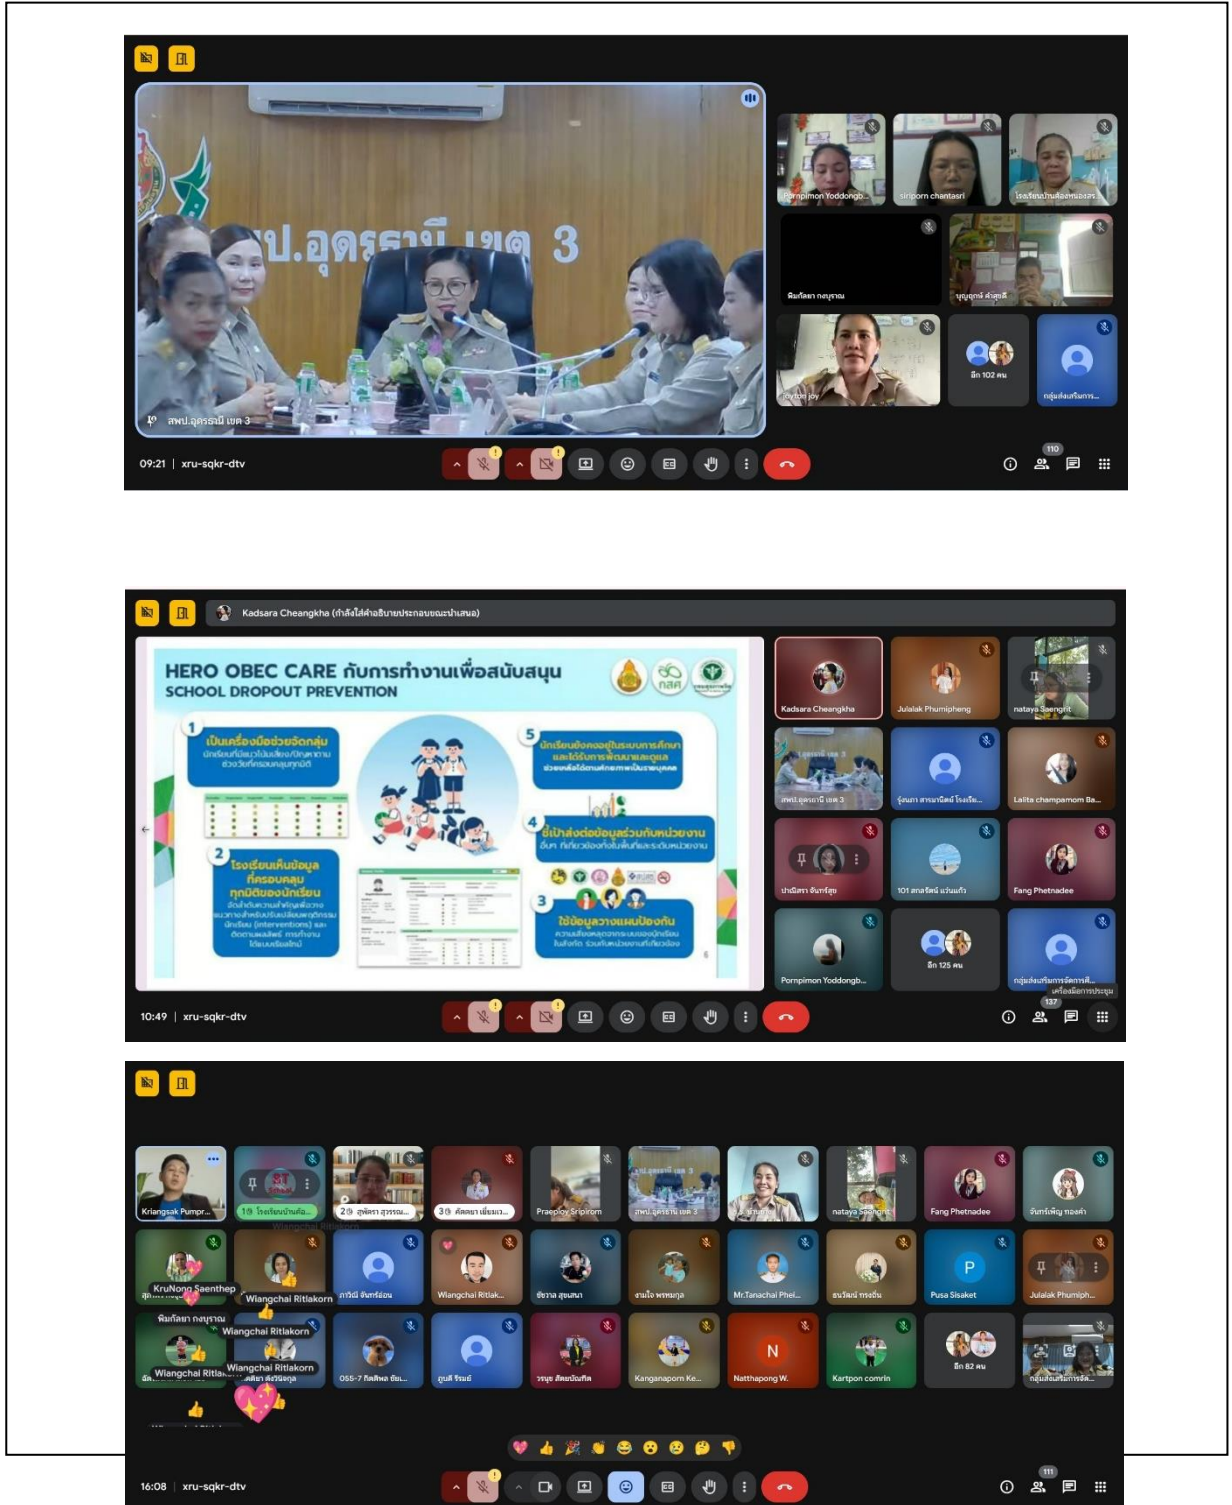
สพป.อุดรธานี เขต 3

Pornpimon Yoddongb...
siriporn chantasri
โรงเรียนบ้านห้องหนองสร...
พิมภัสรา กงบุราณ
บุญฤทธิ์ คำสุขดี
joyjoy joy
อีก 102 คน
กลุ่มส่งเสริมการ...

สพป.อุดรธานี เขต 3

09:21 | xru-sqkr-dtv

110

Kadsara Cheangkha (กำลังใส่คำอธิบายประกอบขณะนำเสนอ)

HERO OBEC CARE กับการทำงานเพื่อสนับสนุน
SCHOOL DROPOUT PREVENTION

1 เป็นเครื่องมือช่วยจัดกลุ่ม

2 โรงเรียนเห็นข้อมูลที่ครอบคลุมทุกมิติของนักเรียน

3 ใช้ข้อมูลวางแผนป้องกัน

4 ชี้เป้าส่งต่อข้อมูลร่วมกับหน่วยงาน

5 นักเรียนยังคงอยู่ในระบบการศึกษา และได้รับการพัฒนาและดูแล

Kadsara Cheangkha
Julalak Phumipheng
nataya Saengrit
สพป.อุดรธานี เขต 3
รุ่งนภา สามานิตย์ โรงเรีย...
Lalita champamom Ba...
ปานิสรา จันทร์สุข
101 ศกลรัตน์ แว่นแก้ว
Fang Phetnadee
Pornpimon Yoddongb...
อีก 125 คน
กลุ่มส่งเสริมการจัดการศึ...
เครื่องมือการประชุม

10:49 | xru-sqkr-dtv

137

Kriangsak Pumpr...
1 โรงเรียนบ้านค้อ...
2 สุพัตรา สุวรรณ...
3 ศัลดยา เนียมเว...
Praeploy Sripirom
สพป.อุดรธานี เขต 3
nataya Saengrit
Fang Phetnadee
จันทร์เพ็ญ ทองคำ
KruNong Saenthep
Wiangchai Ritlakorn
ภาวิณี จันทร์ซ้อน
Wiangchai Ritlak...
ชัยวาล สุขเกษม
งามใจ พรหมกุล
Mr.Tanachai Phei...
ธนวัฒน์ ทรงชัย
Pusa Sisaket
Julalak Phumiph...
พิมภัสรา กงบุราณ
Wiangchai Ritlakorn
Wiangchai Ritlakorn
Wiangchai Ritlakorn
055-7 กิตติพล ยืนย...
ภูมลี รัชนี
วรนุช ศิลปมัณฑิต
Kanganaporn Ke...
Natthapong W.
Kartpon comrin
อีก 82 คน
กลุ่มส่งเสริมการจัด...

16:08 | xru-sqkr-dtv

111